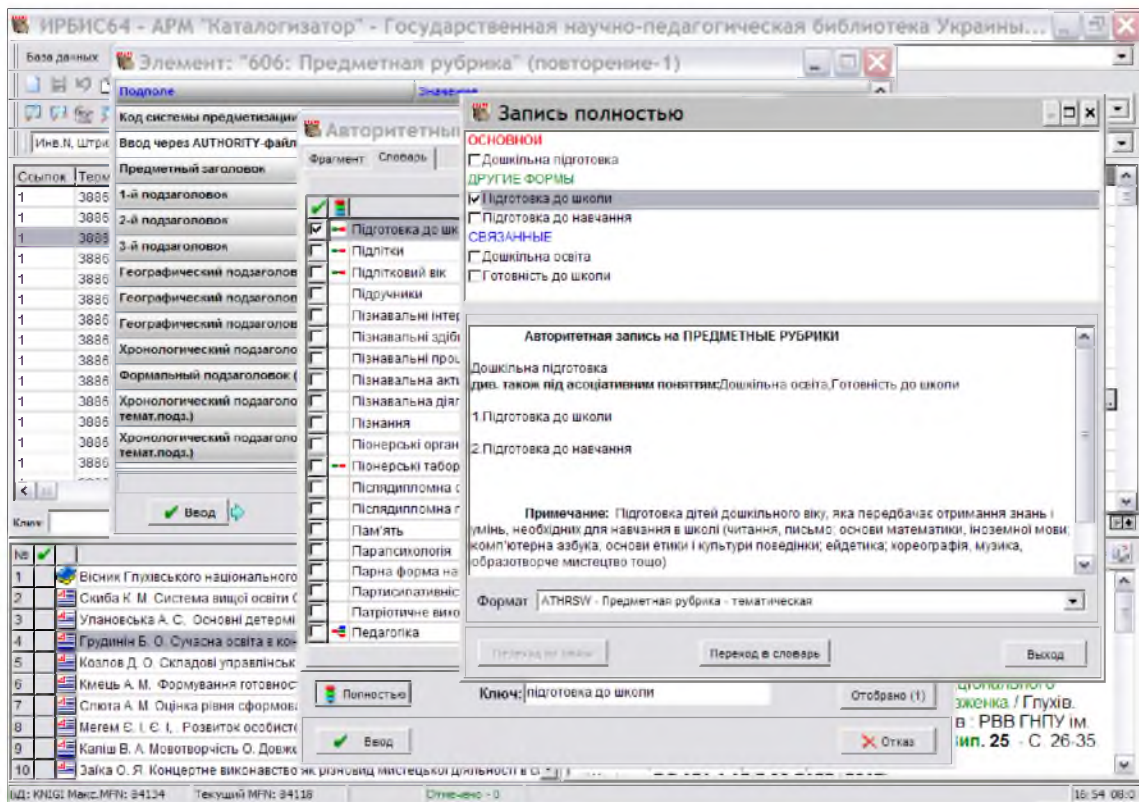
ИРБИС64 - АРМ "Каталогизатор" - Государственная научно-педагогическая библиотека Украины...

База данных

Элемент: "606: Предметная рубрика" (повторение-1)

Подполе | Значение
Код системы предметизации
Ввод через AUTHORITY-файл
Предметный заголовок
1-й подзаголовок
2-й подзаголовок
3-й подзаголовок
Географический подзаголов
Географический подзаголов
Географический подзаголов
Хронологический подзаголо
Формальный подзаголовок (
Хронологический подзаголо темат.подз.)
Хронологический подзаголо темат.подз.)

Ввод

Инв.N, Штрих

Ссылок | Терм
1 | 3886
1 | 3886
1 | 3886
1 | 3886
1 | 3886
1 | 3886
1 | 3886
1 | 3886
1 | 3886
1 | 3886
1 | 3886
1 | 3886
1 | 3886
1 | 3886

Ключ

Авторитетны

Фрагмент | Словарь

Підготовка до шк
Підлітки
Підлітковий вік
Підручники
Пізнавальні інтер
Пізнавальні здібн
Пізнавальні проц
Пізнавальна акти
Пізнавальна діял
Пізнання
Піонерські орган
Піонерські табор
Післядипломна с
Післядипломна п
Пам'ять
Парапсихологія
Парна форма на
Партисипативніс
Патріотичне вихо
Педагогіка

Полностью

Ввод

Запись полностью

ОСНОВНОИ
Дошкільна підготовка
ДРУГИЕ ФОРМЫ
Підготовка до школи
Підготовка до навчання
СВЯЗАННЫЕ
Дошкільна освіта
Готовність до школи

Авторитетная запись на ПРЕДМЕТНЫЕ РУБРИКИ

Дошкільна підготовка
див. також під асоціативним поняттям:Дошкільна освіта,Готовність до школи

1.Підготовка до школи

2.Підготовка до навчання

Примечание: Підготовка дітей дошкільного віку, яка передбачає отримання знань і умінь, необхідних для навчання в школі (читання, письмо, основи математики, іноземної мови; комп'ютерна азбука, основи етики і культури поведінки; ейдетика; хореографія, музика, образотворче мистецтво тощо)

Формат ATHRSW - Предметная рубрика - тематическая

Переход по связи | Переход в словарь | Выход

Ключ: підготовка до школи

Отобрано (1)

Отказ

№
1 Вісник Глухівського національного
2 Скиба К. М. Система вищої освіти
3 Улановська А. С. Основні детермі
4 Грудінін Б. О. Сучасна освіта в кон
5 Козлов Д. О. Складові управлінськ
6 Кмець А. М. Формування готовност
7 Слюта А. М. Оцінка рівня сформова
8 Мегем Є. І. Є. І,. Розвиток особисто
9 Каліш В. А. Мовотворчість О. Довж
10 Заїка О. Я. Концертне виконавство як різновид мистецької діяльності в с

ціонального
женка / Глухів.
в : РВВ ГНПУ ім.
Вип. 25 . - С. 26-35.

БД: KNIGI Макс.MFN: 84134 | Текущий MFN: 84118 | Отмечено - 0 | 16:54 08:0